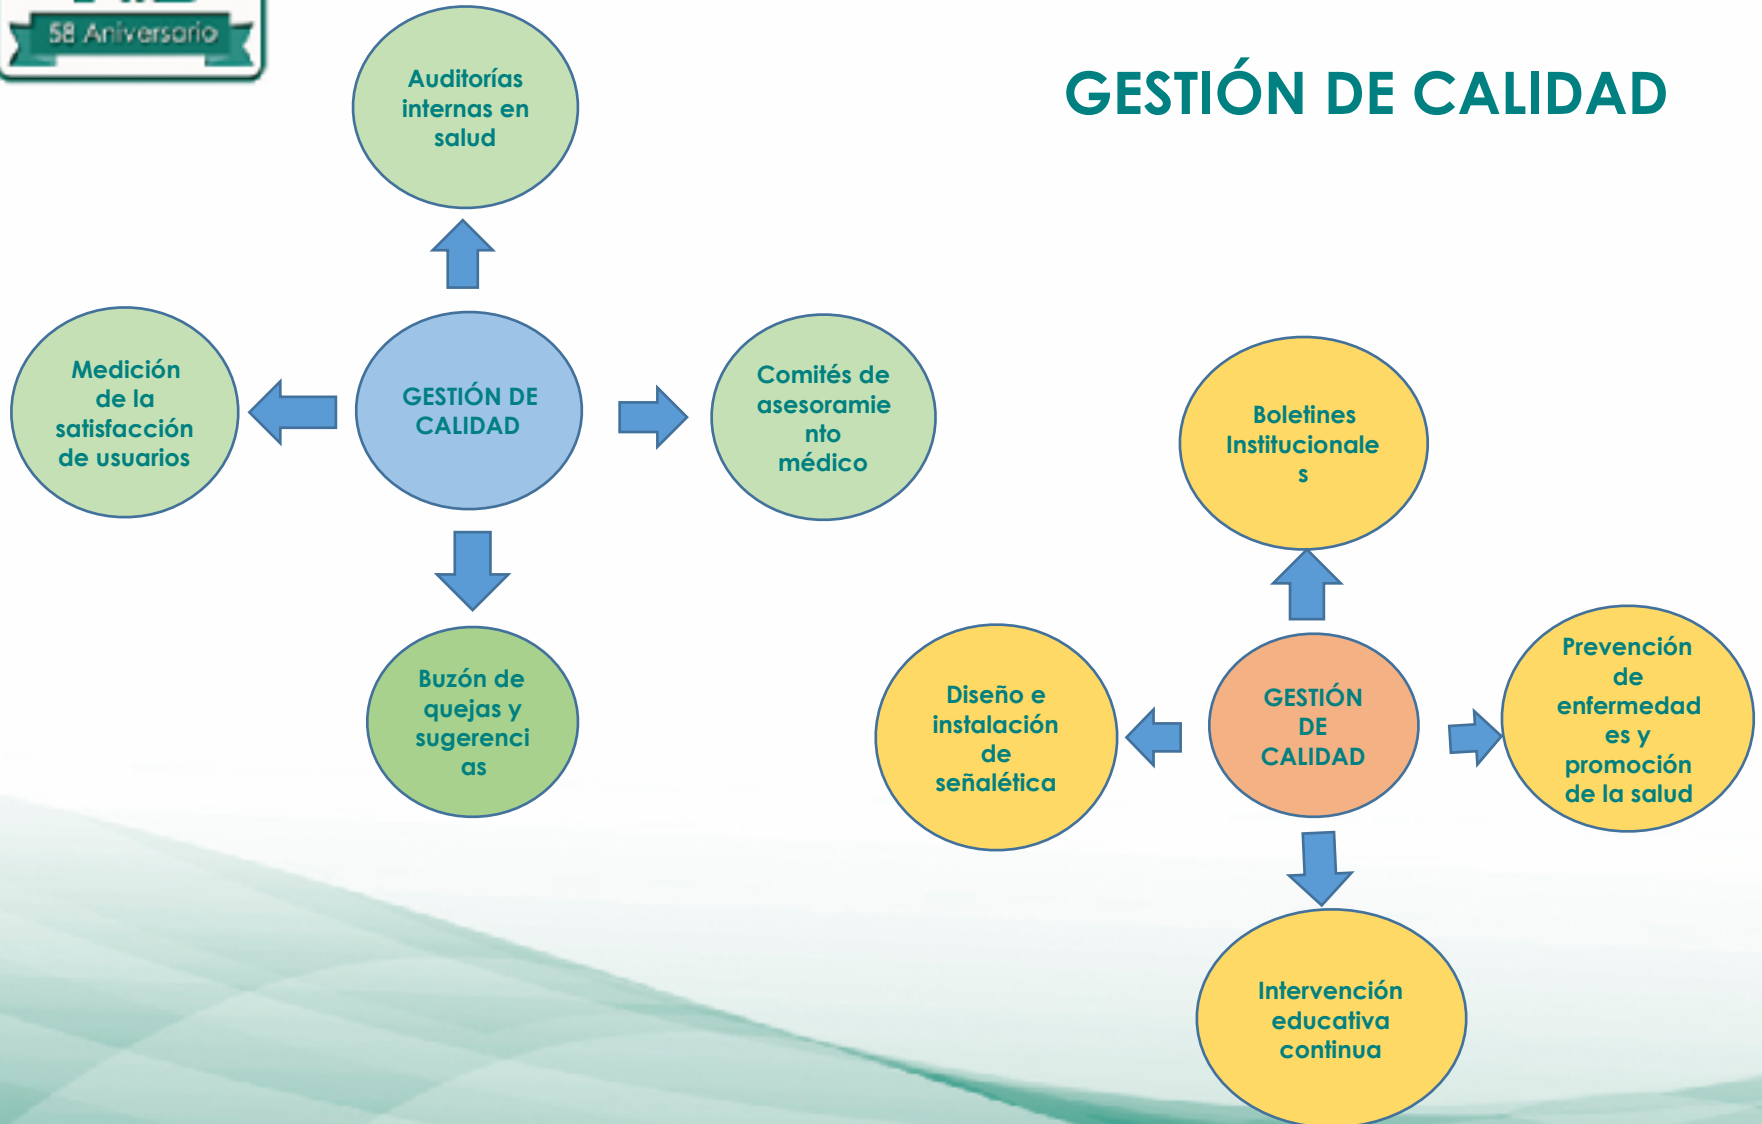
58 Aniversario

GESTIÓN DE CALIDAD

Auditorías internas en salud

Medición de la satisfacción de usuarios

GESTIÓN DE CALIDAD

Comités de asesoramiento médico

Buzón de quejas y sugerencias

Boletines Institucionales

Diseño e instalación de señalética

GESTIÓN DE CALIDAD

Prevención de enfermedades y promoción de la salud

Intervención educativa continua